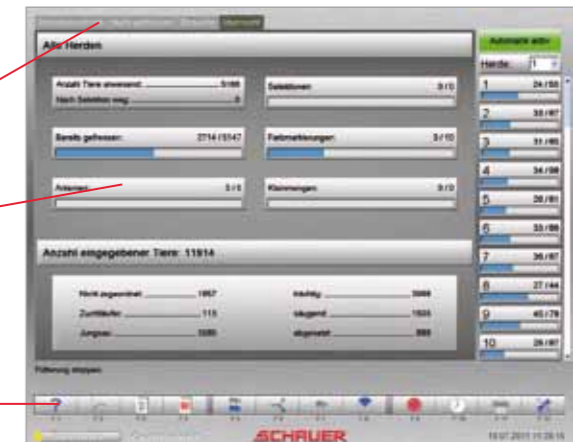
Alle Herden

Anzahl Tiere anwesend: 5/88
Nach Selektion weg: 0

Selektionen: 0/0

Bereits gefressen: 2714/5547

Farbmarkierungen: 0/0

Anlernen: 0/0

Klemmungen: 0/0

Anzahl eingegebener Tiere: 11914

Nicht zugeordnet: 1957
Zuchtläufer: 115
Jungsau: 3300

trächtig: 3069
säugend: 1503
abgesetzt: 888

Automatik aktiv

Herde: 1

1 24/50
2 33/67
3 31/46
4 34/58
5 26/81
6 33/88
7 36/67
8 27/44
9 45/79
10 26/67

Fütterung stoppen

SCHAUER

19.07.2011 11:26:15